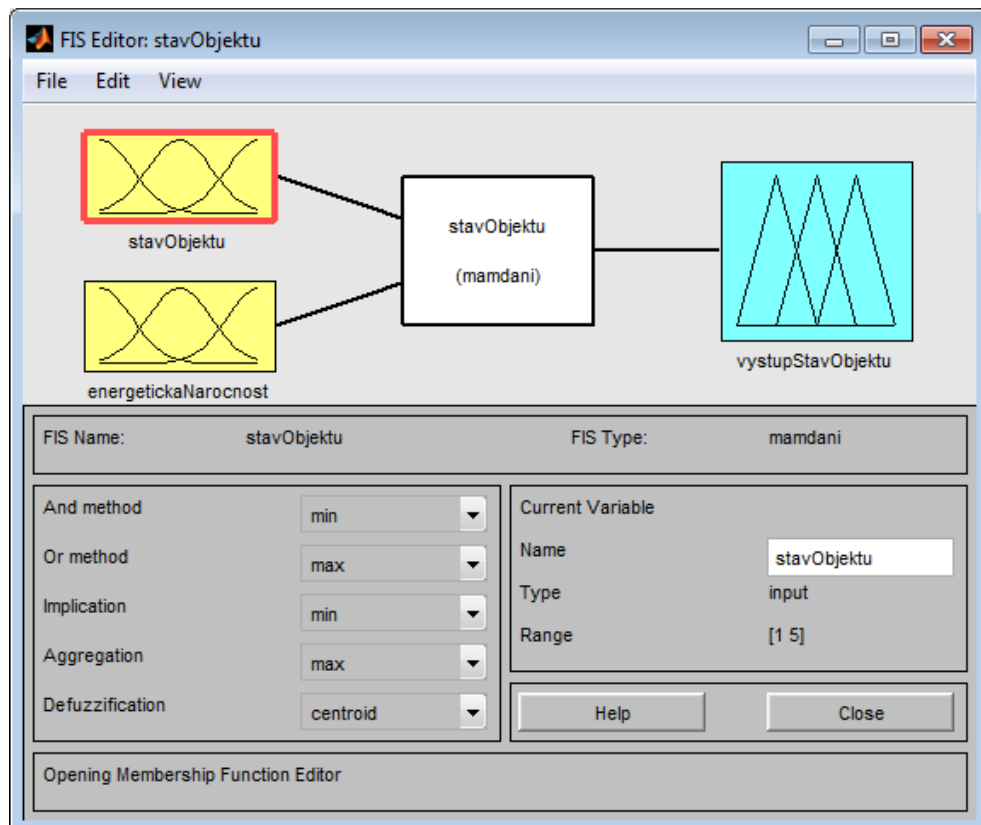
FIS Editor: stavObjektu

File Edit View

stavObjektu

energetickaNarocnost

stavObjektu

(mamdani)

vystupStavObjektu

FIS Name: stavObjektu

FIS Type: mamdani

And method min

Or method max

Implication min

Aggregation max

Defuzzification centroid

Current Variable

Name stavObjektu

Type input

Range [1 5]

Help

Close

Opening Membership Function Editor